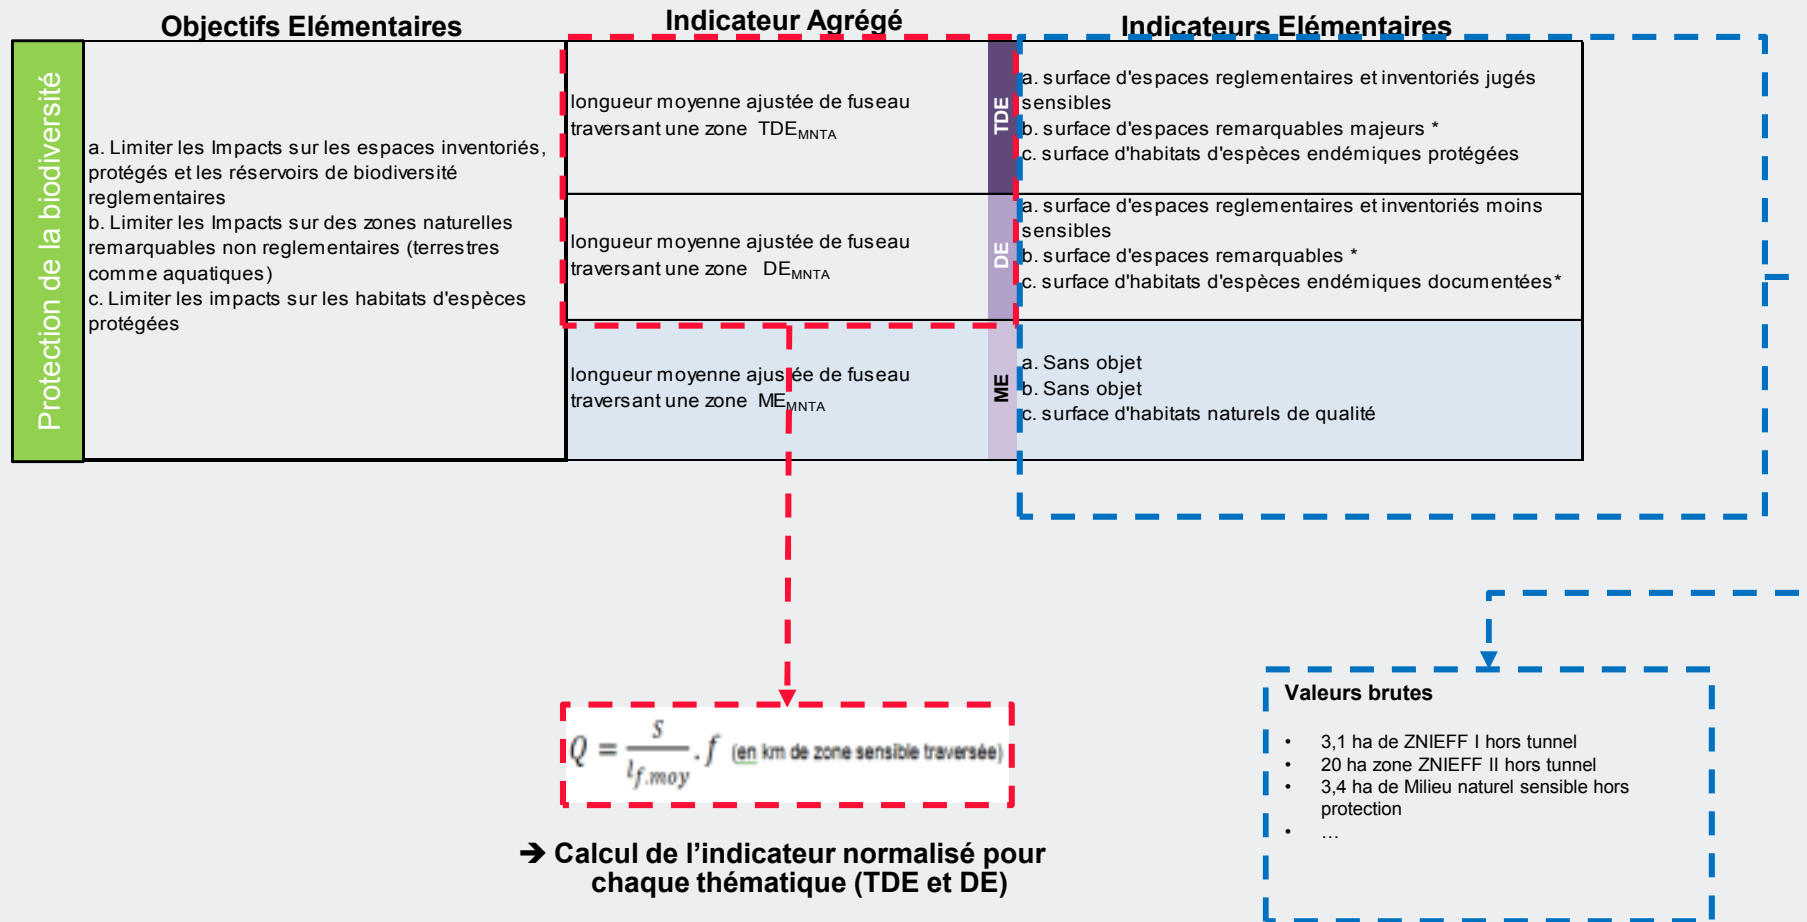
Objectifs Elémentaires

Indicateur Agrégé

Indicateurs Elémentaires

Protection de la biodiversité

a. Limiter les Impacts sur les espaces inventoriés, protégés et les réservoirs de biodiversité reglementaires
b. Limiter les Impacts sur des zones naturelles remarquables non reglementaires (terrestres comme aquatiques)
c. Limiter les impacts sur les habitats d'espèces protégées

| | | |
|---|---|---|
| longueur moyenne ajustée de fuseau traversant une zone $TDE_{MNTA}$ | TDE | a. surface d'espaces reglementaires et inventoriés jugés sensibles<br>b. surface d'espaces remarquables majeurs *<br>c. surface d'habitats d'espèces endémiques protégées |
| longueur moyenne ajustée de fuseau traversant une zone $DE_{MNTA}$ | DE | a. surface d'espaces reglementaires et inventoriés moins sensibles<br>b. surface d'espaces remarquables *<br>c. surface d'habitats d'espèces endémiques documentées* |
| longueur moyenne ajustée de fuseau traversant une zone $ME_{MNTA}$ | ME | a. Sans objet<br>b. Sans objet<br>c. surface d'habitats naturels de qualité |

$Q = \frac{S}{l_{f.moy}} . f$ (en km de zone sensible traversée)

➔ Calcul de l'indicateur normalisé pour chaque thématique (TDE et DE)

Valeurs brutes

• 3,1 ha de ZNIEFF I hors tunnel
• 20 ha zone ZNIEFF II hors tunnel
• 3,4 ha de Milieu naturel sensible hors protection
• …